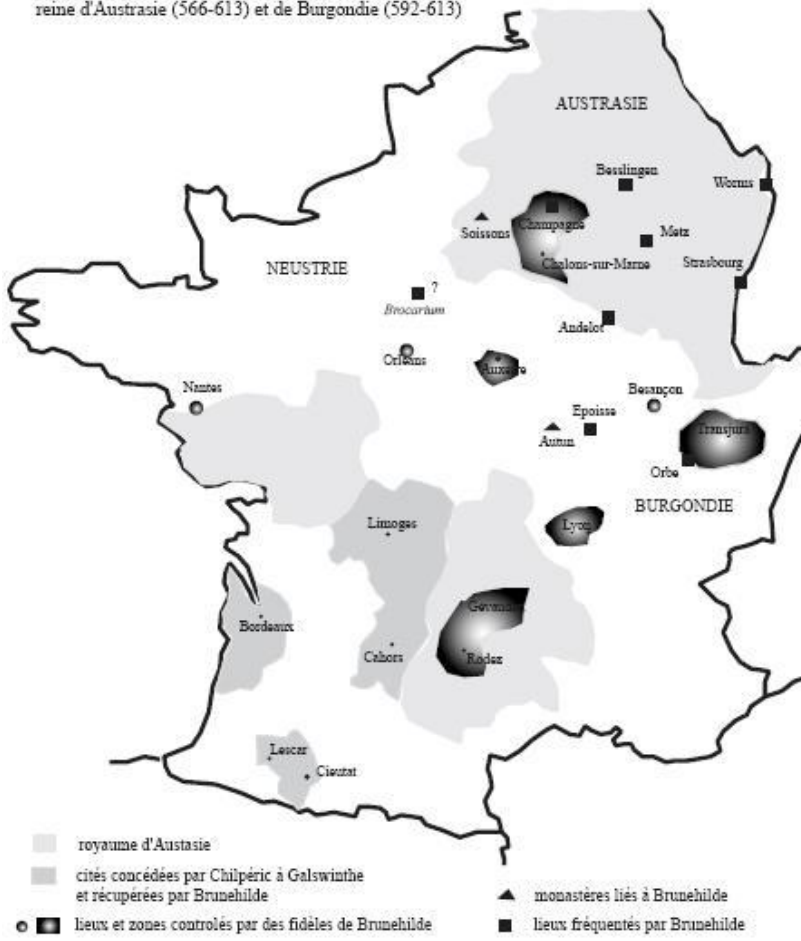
reine d'Austrasie (566-613) et de Burgondie (592-613)

AUSTRASIE
Besslingen
Worms
Soissons
Champagne
Metz
Chalons-sur-Marne
Strasbourg
NEUSTRIE
?
Brocarium
Andelot
Orléans
Auxerre
Nantes
Besançon
Epoisse
Autun
Transjura
Orbe
BURGONDIE
Lyon
Limoges
Gévaudan
Bordeaux
Cahors
Rodez
Lescar
Cieutat

royaume d'Austasie
cités concédées par Chilpéric à Galswinthe et récupérées par Brunehilde
lieux et zones controlés par des fidèles de Brunehilde
monastères liés à Brunehilde
lieux fréquentés par Brunehilde